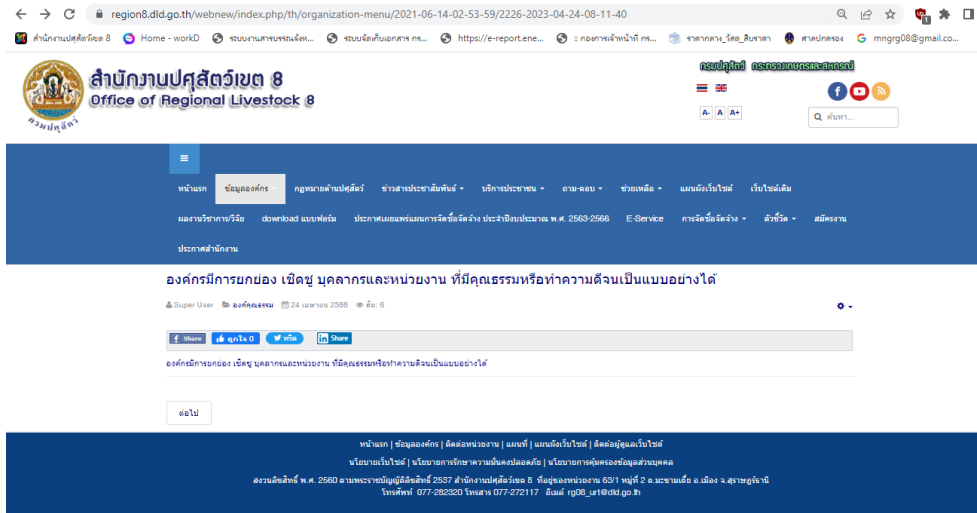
region8.dld.go.th/webnew/index.php/th/organization-menu/2021-06-14-02-53-59/2226-2023-04-24-08-11-40

สำนักงานปศุสัตว์เขต 8 | Home - workD | ระบบงานสารบรรณอิเล็ก... | ระบบจัดเก็บเอกสาร กร... | https://e-report.ene... | :: กองการเจ้าหน้าที่ กร... | ราคากลาง_วัสดุ_สิ่งของ | ศาลปกครอง | mngrg08@gmail.co...

สำนักงานปศุสัตว์เขต 8
Office of Regional Livestock 8

กรมปศุสัตว์ กระทรวงเกษตรและสหกรณ์

A- A A+

ค้นหา...

≡

หน้าแรก | ข้อมูลองค์กร | กฎหมายด้านปศุสัตว์ | ข่าวสารประชาสัมพันธ์ | บริการประชาชน | ถาม-ตอบ | ช่วยเหลือ | แผนผังเว็บไซต์ | เว็บไซต์เดิม | ผลงานวิชาการ/วิจัย | download แบบฟอร์ม | ประกาศเผยแพร่แผนการจัดซื้อจัดจ้าง ประจำปีงบประมาณ พ.ศ. 2563-2566 | E-Service | การจัดซื้อจัดจ้าง | ตัวชี้วัด | สมัครงาน | ประกาศสำนักงาน

องค์กรมีการยกย่อง เชิดชู บุคลากรและหน่วยงาน ที่มีคุณธรรมหรือทำความดีจนเป็นแบบอย่างได้

Super User | องค์คุณธรรม | 24 เมษายน 2566 | ฮิต: 6

Share | ถูกใจ 0 | ทวีต | Share

องค์กรมีการยกย่อง เชิดชู บุคลากรและหน่วยงาน ที่มีคุณธรรมหรือทำความดีจนเป็นแบบอย่างได้

ต่อไป

หน้าแรก | ข้อมูลองค์กร | ติดต่อหน่วยงาน | แผนที่ | แผนผังเว็บไซต์ | ติดต่อผู้ดูแลเว็บไซต์

นโยบายเว็บไซต์ | นโยบายการรักษาความมั่นคงปลอดภัย | นโยบายการคุ้มครองข้อมูลส่วนบุคคล

สงวนลิขสิทธิ์ พ.ศ. 2560 ตามพระราชบัญญัติลิขสิทธิ์ 2537 สำนักงานปศุสัตว์เขต 8 ที่อยู่ของหน่วยงาน 63/1 หมู่ที่ 2 ต.มะขามเตี้ย อ.เมือง จ.สุราษฎร์ธานี
โทรศัพท์ 077-282320 โทรสาร 077-272117 อีเมล์ rg08_urt@dld.go.th